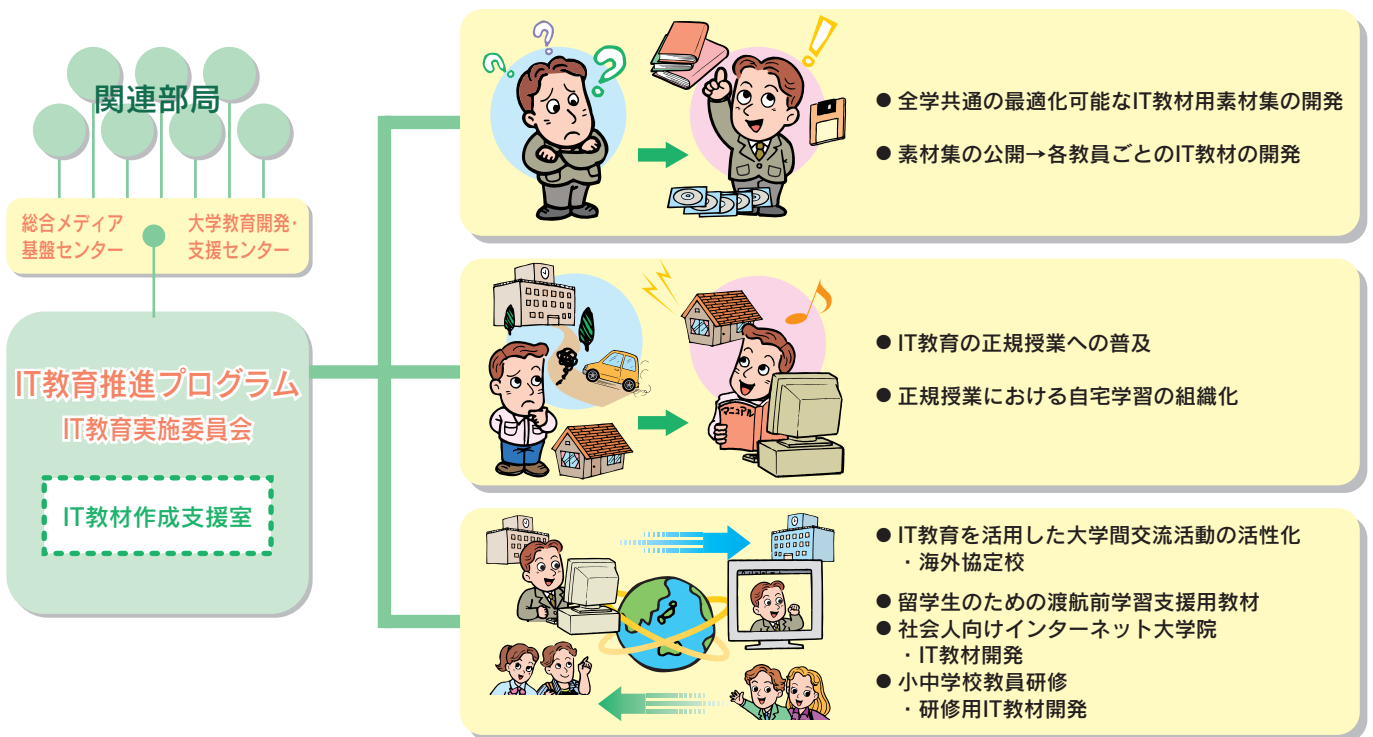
関連部局

総合メディア基盤センター

大学教育開発・支援センター

IT教育推進プログラム
IT教育実施委員会

IT教材作成支援室

● 全学共通の最適化可能なIT教材用素材集の開発

● 素材集の公開→各教員ごとのIT教材の開発

マニュアル

● IT教育の正規授業への普及

● 正規授業における自宅学習の組織化

● IT教育を活用した大学間交流活動の活性化
・海外協定校

● 留学生のための渡航前学習支援用教材
● 社会人向けインターネット大学院
・IT教材開発
● 小中学校教員研修
・研修用IT教材開発